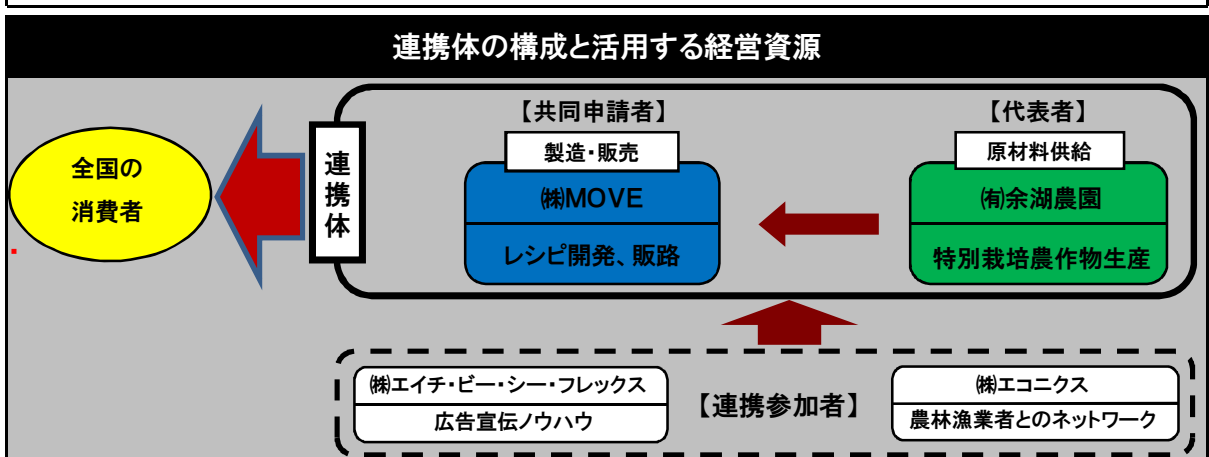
連携体の構成と活用する経営資源

全国の
消費者

連
携
体

【共同申請者】

製造・販売

㈱MOVE

レシピ開発、販路

【代表者】

原材料供給

㈲余湖農園

特別栽培農作物生産

㈱エイチ・ビー・シー・フレックス

広告宣伝ノウハウ

【連携参加者】

㈱エコニクス

農林漁業者とのネットワーク